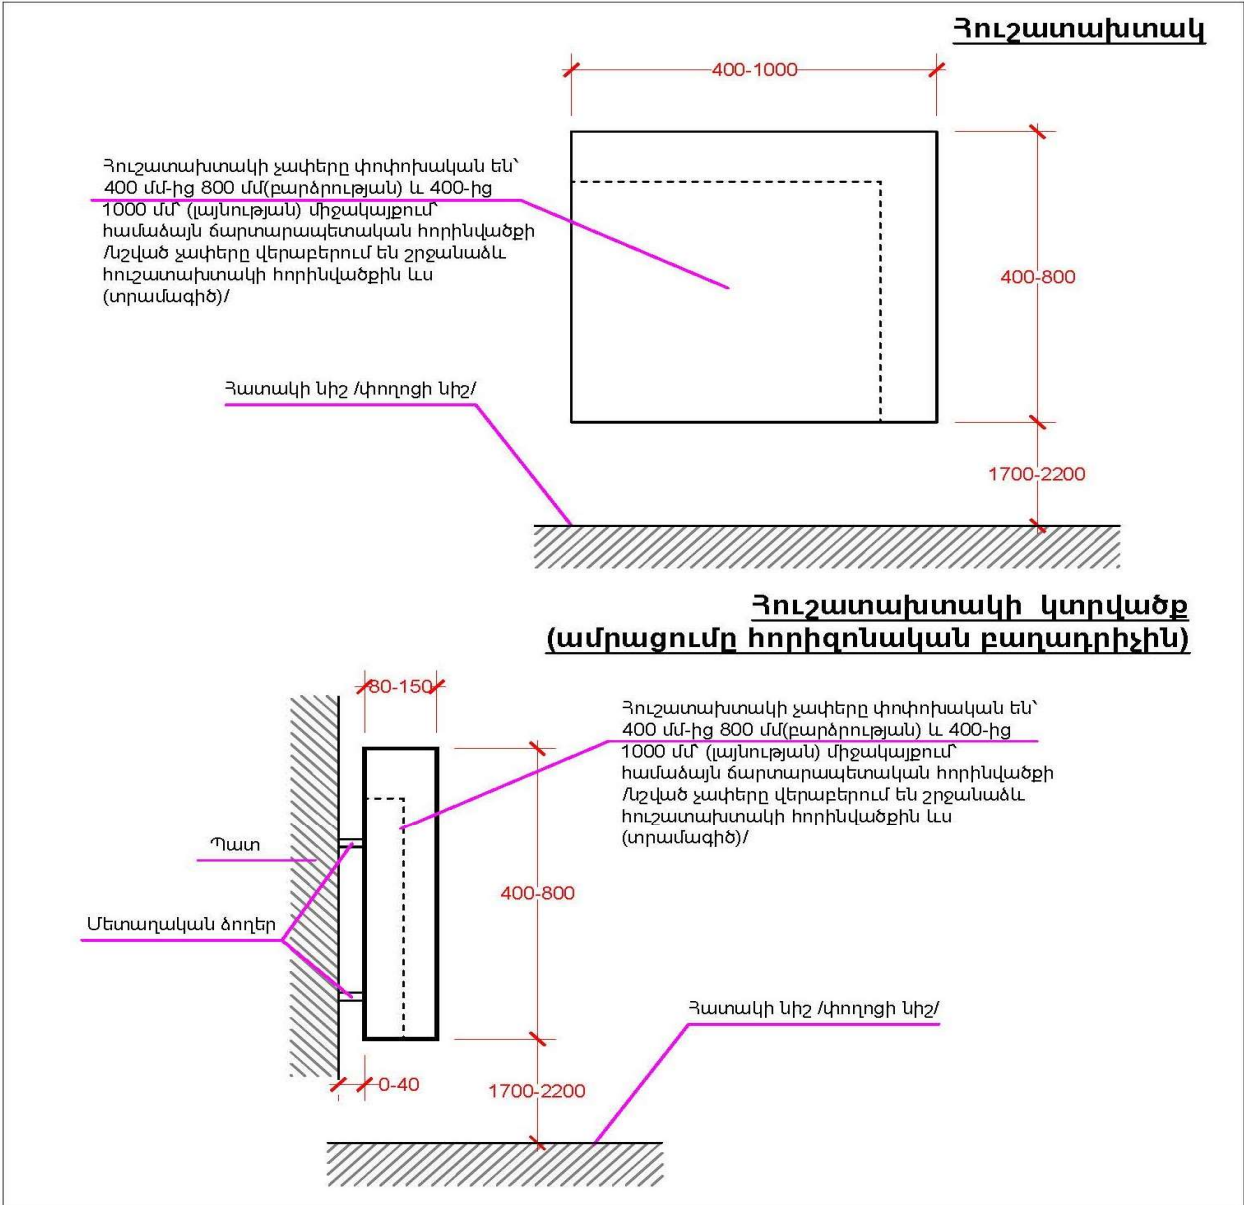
Յուշատախտակ

400-1000

Յուշատախտակի չափերը փոփոխական են՝ 400 մմ-ից 800 մմ(բարձրության) և 400-ից 1000 մմ՝ (լայնության) միջակայքում՝ համաձայն ճարտարապետական հորինվածքի /նշված չափերը վերաբերում են շրջանաձև հուշատախտակի հորինվածքին ևս (տրամագիծ)/

400-800

Հատակի նիշ /փողոցի նիշ/

1700-2200

Յուշատախտակի կտրվածք (ամրացումը հորիզոնական բաղադրիչին)

80-150

Յուշատախտակի չափերը փոփոխական են՝ 400 մմ-ից 800 մմ(բարձրության) և 400-ից 1000 մմ՝ (լայնության) միջակայքում՝ համաձայն ճարտարապետական հորինվածքի /նշված չափերը վերաբերում են շրջանաձև հուշատախտակի հորինվածքին ևս (տրամագիծ)/

Պատ

Մետաղական ձողեր

400-800

Հատակի նիշ /փողոցի նիշ/

0-40

1700-2200